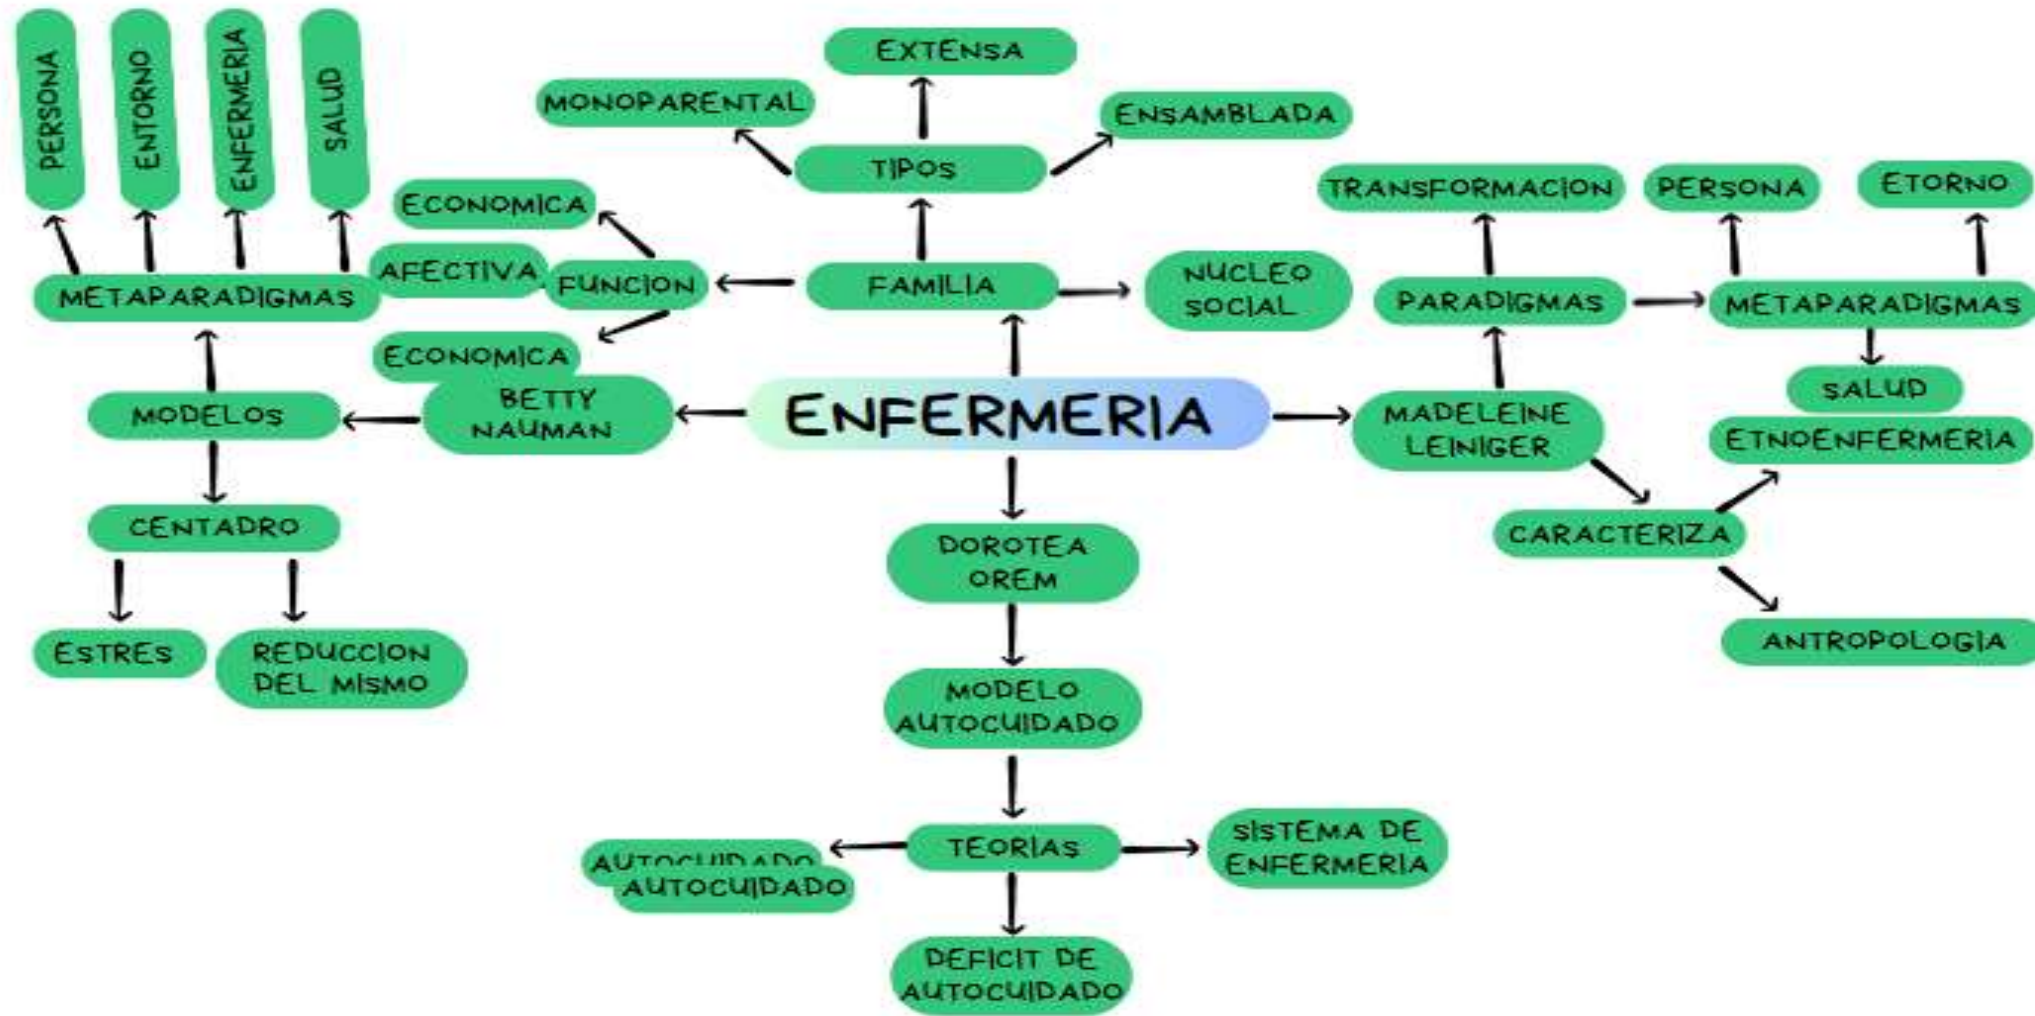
PERSONA
ENTORNO
ENFERMERIA
SALUD

EXTENSA
MONOPARENTAL
ENSAMBLADA
TIPOS

ECONOMICA
AFECTIVA
FUNCION
ECONOMICA
METAPARADIGMAS

FAMILIA
NUCLEO SOCIAL

TRANSFORMACION
PERSONA
ETORNO
PARADIGMAS
METAPARADIGMAS
SALUD
ETNOENFERMERIA

MODELOS
BETTY NAUMAN
ENFERMERIA
MADELEINE LEINIGER

CENTADRO
ESTRES
REDUCCION DEL MISMO

DOROTEA OREM
CARACTERIZA
ANTROPOLOGIA

MODELO AUTOCUIDADO

TEORIAS
AUTOCUIDADO
AUTOCUIDADO
SISTEMA DE ENFERMERIA
DEFICIT DE AUTOCUIDADO